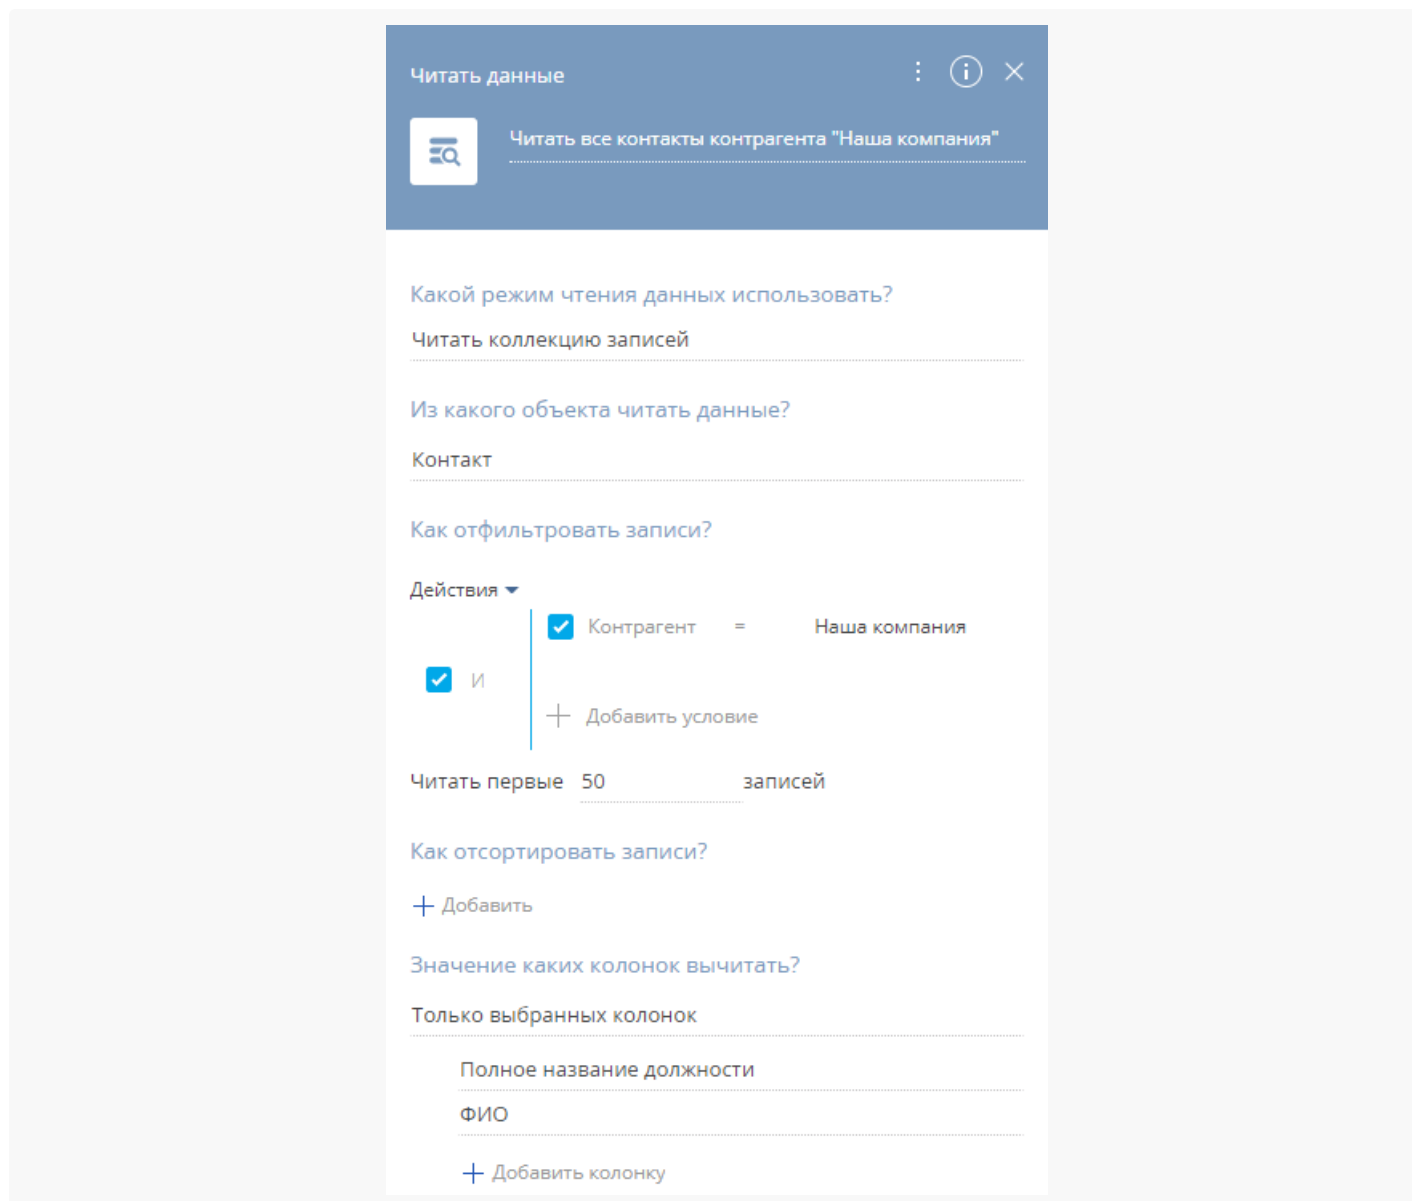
Читать данные

Читать все контакты контрагента "Наша компания"

Какой режим чтения данных использовать?

Читать коллекцию записей

Из какого объекта читать данные?

Контакт

Как отфильтровать записи?

Действия

И

Контрагент = Наша компания

Добавить условие

Читать первые 50 записей

Как отсортировать записи?

Добавить

Значение каких колонок вычитать?

Только выбранных колонок

Полное название должности

ФИО

Добавить колонку